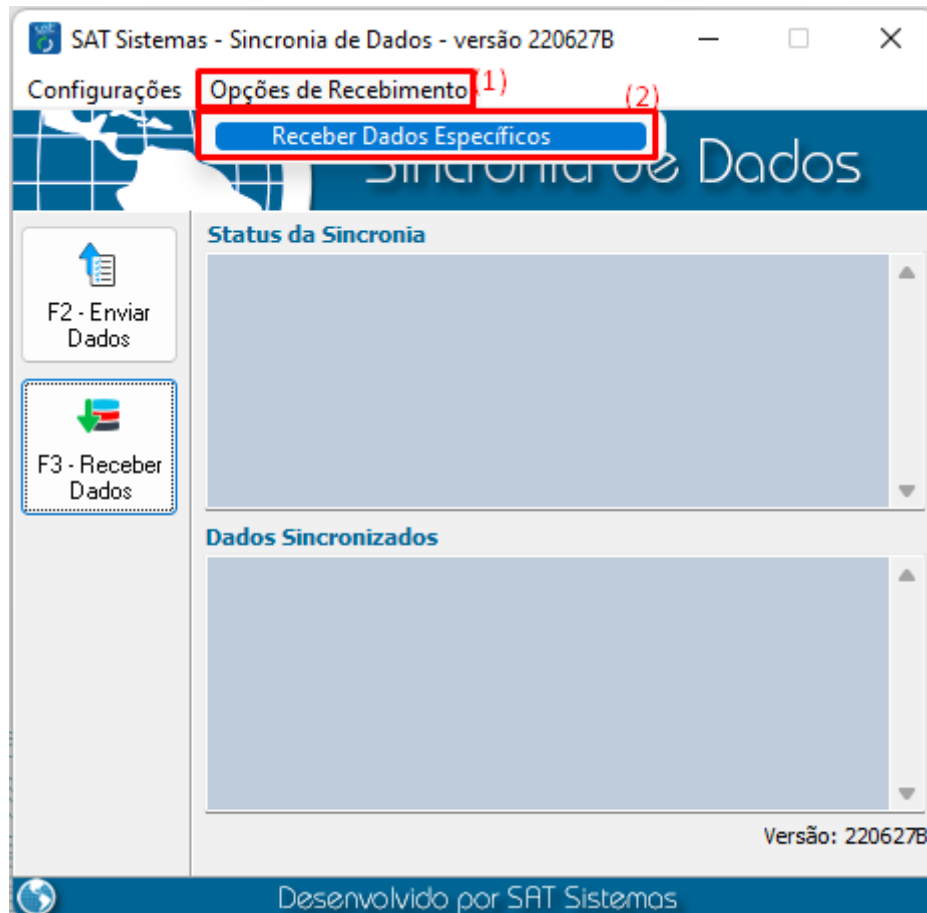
SAT Sistemas - Sincronia de Dados - versão 220627B

Configurações Opções de Recebimento (1)

(2)

Receber Dados Específicos

Sincronia de Dados

F2 - Enviar Dados

F3 - Receber Dados

Status da Sincronia

Dados Sincronizados

Versão: 220627B

Desenvolvido por SAT Sistemas